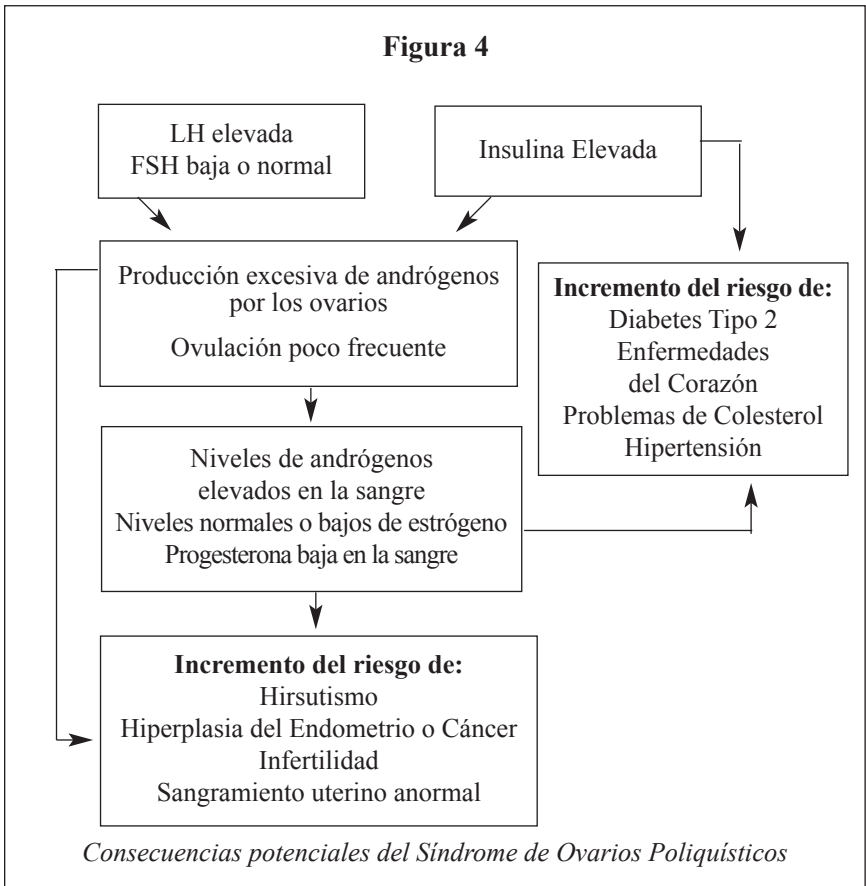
Figura 4

LH elevada
FSH baja o normal

Insulina Elevada

Producción excesiva de andrógenos por los ovarios
Ovulación poco frecuente

Incremento del riesgo de:
Diabetes Tipo 2
Enfermedades del Corazón
Problemas de Colesterol
Hipertensión

Niveles de andrógenos elevados en la sangre
Niveles normales o bajos de estrógeno
Progesterona baja en la sangre

Incremento del riesgo de:
Hirsutismo
Hiperplasia del Endometrio o Cáncer
Infertilidad
Sangramiento uterino anormal

Consecuencias potenciales del Síndrome de Ovarios Poliquísticos